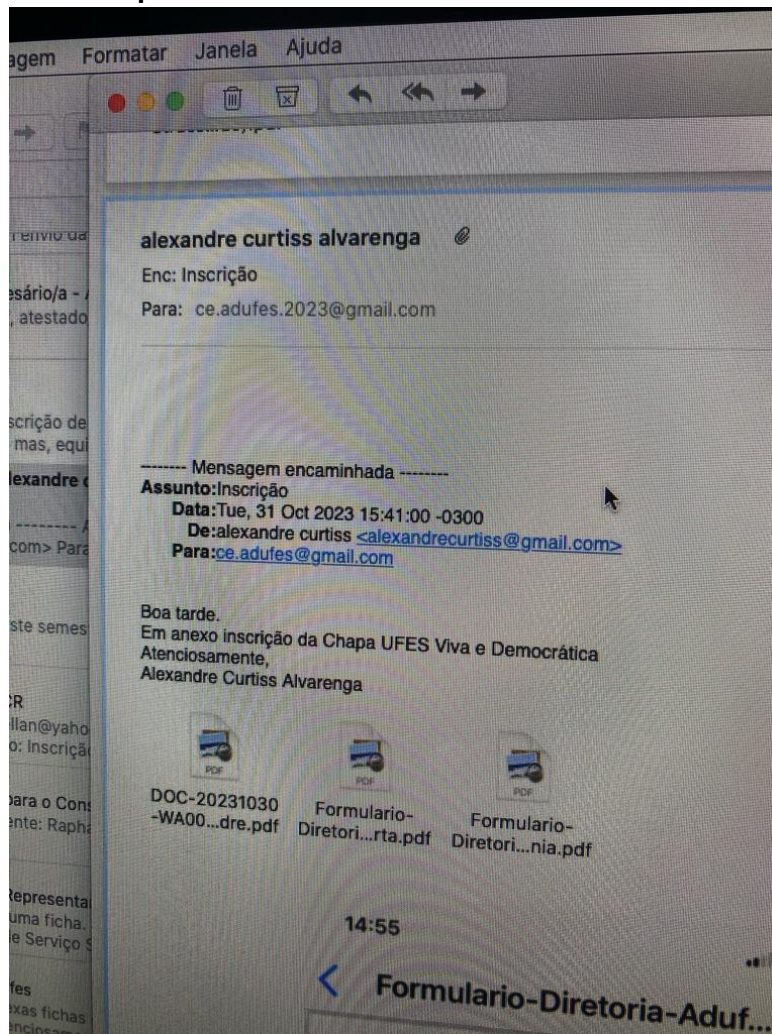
agem Formatar Janela Ajuda

envio da
esário/a -
, atestado
scrição de
mas, equi
lexandre
-------- 
com> Para
ste semes
R
llan@yaho
o: Inscriçã
para o Cons
nte: Rapha
Representa
uma ficha.
e Serviço
fes
xas fichas

alexandre curtiss alvarenga
Enc: Inscrição
Para: ce.adufes.2023@gmail.com

-------- Mensagem encaminhada --------
Assunto:Inscrição
Data:Tue, 31 Oct 2023 15:41:00 -0300
De:alexandre curtiss <alexandrecurtiss@gmail.com>
Para:ce.adufes@gmail.com

Boa tarde.
Em anexo inscrição da Chapa UFES Viva e Democrática
Atenciosamente,
Alexandre Curtiss Alvarenga

PDF
DOC-20231030 -WA00...dre.pdf
PDF
Formulario-Diretori...rta.pdf
PDF
Formulario-Diretori...nia.pdf

14:55
Formulario-Diretoria-Aduf...